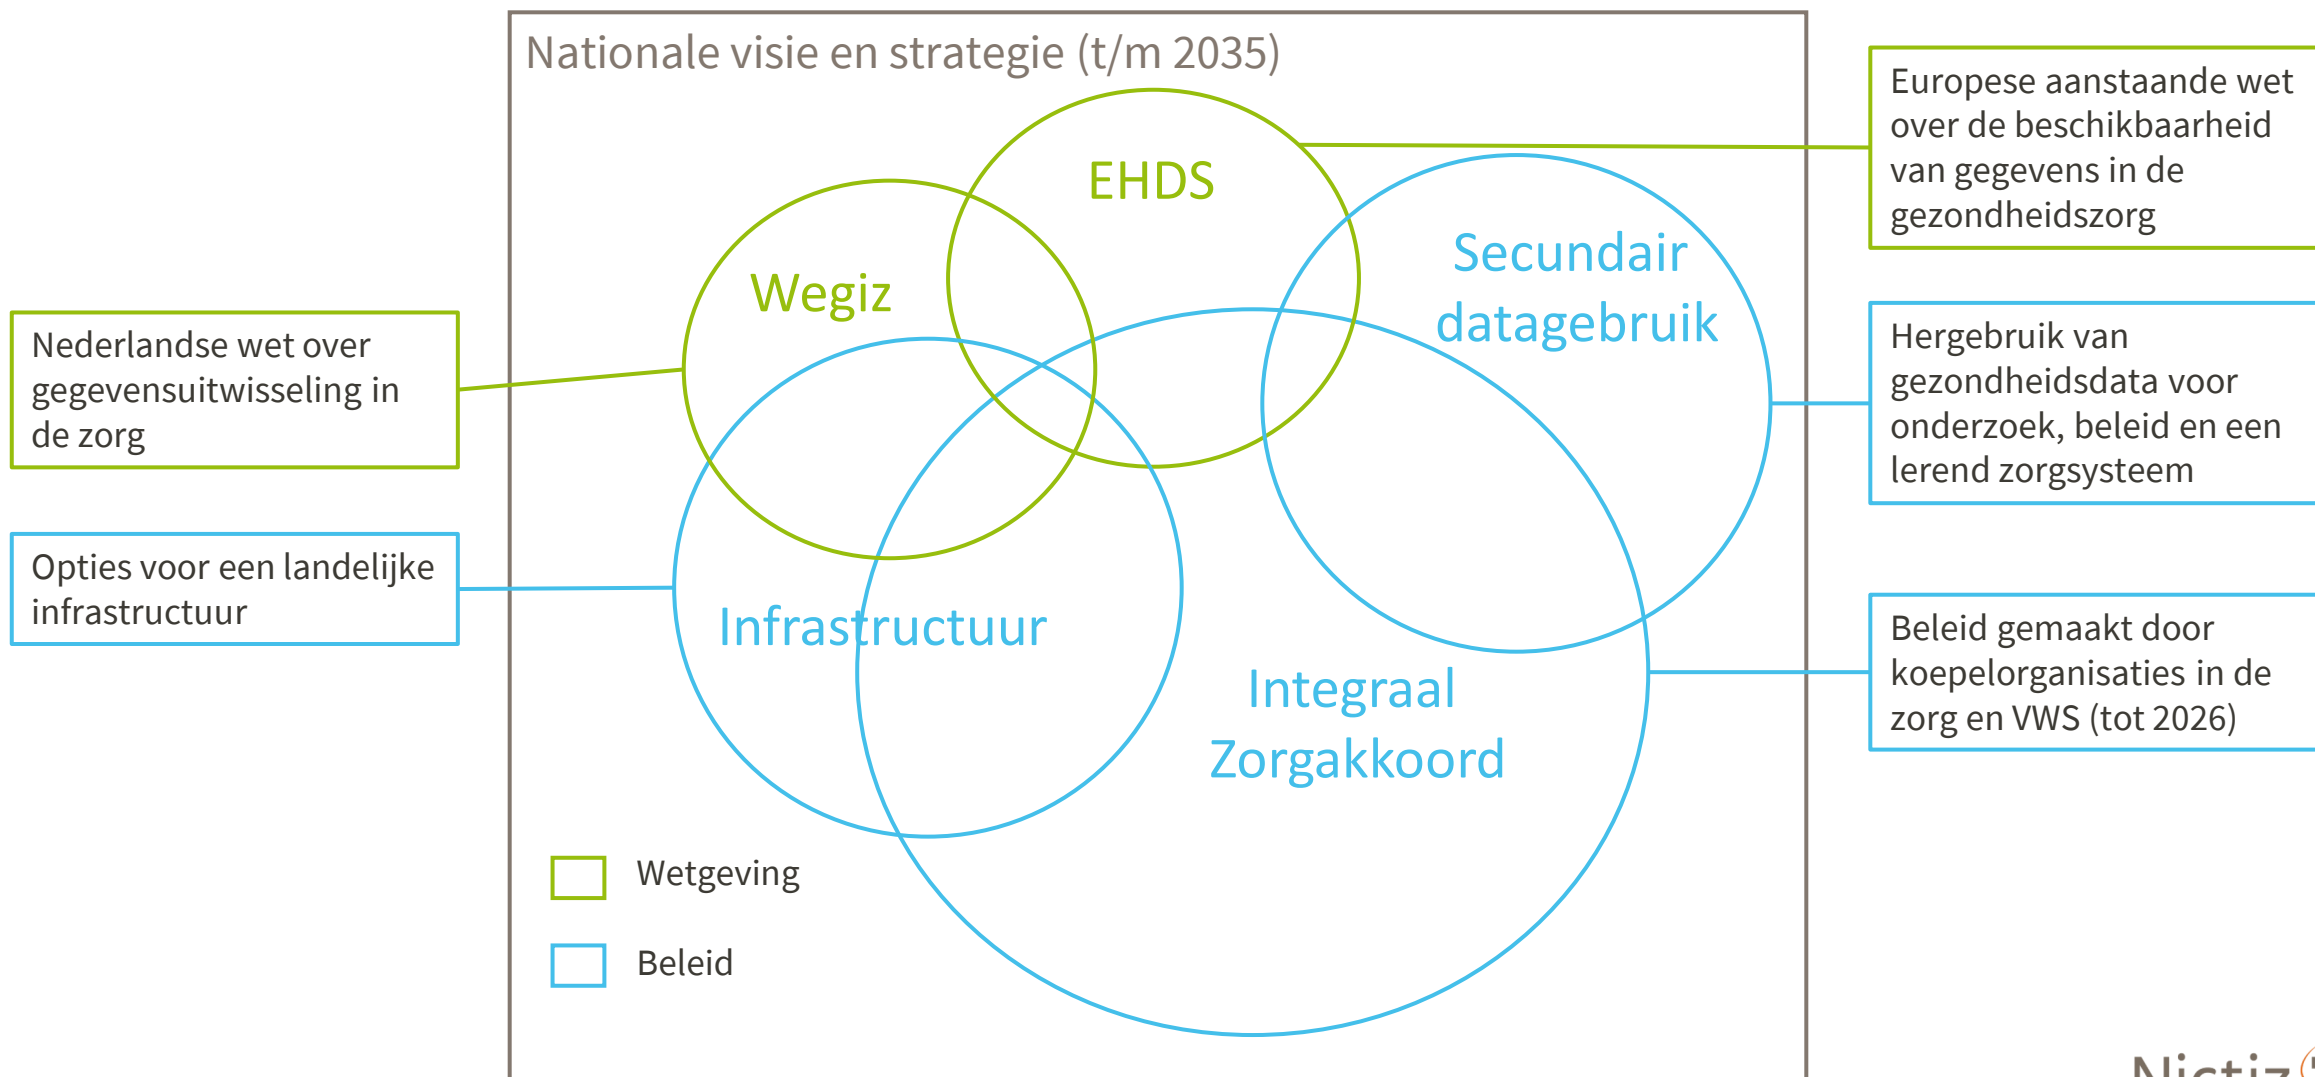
Nationale visie en strategie (t/m 2035)

Nederlandse wet over gegevensuitwisseling in de zorg

Opties voor een landelijke infrastructuur

EHDS

Wegiz

Secundair datagebruik

Infrastructuur

Integraal Zorgakkoord

Europese aanstaande wet over de beschikbaarheid van gegevens in de gezondheidszorg

Hergebruik van gezondheidsdata voor onderzoek, beleid en een lerend zorgsysteem

Beleid gemaakt door koepelorganisaties in de zorg en VWS (tot 2026)

Wetgeving

Beleid

Nictiz